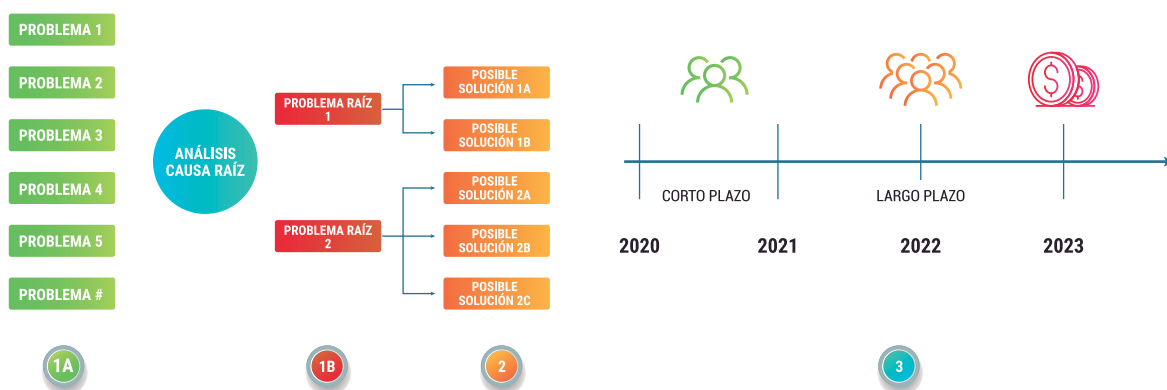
PROBLEMA 1

PROBLEMA 2

PROBLEMA 3

PROBLEMA 4

PROBLEMA 5

PROBLEMA #

ANÁLISIS CAUSA RAÍZ

PROBLEMA RAÍZ 1

POSIBLE SOLUCIÓN 1A

POSIBLE SOLUCIÓN 1B

PROBLEMA RAÍZ 2

POSIBLE SOLUCIÓN 2A

POSIBLE SOLUCIÓN 2B

POSIBLE SOLUCIÓN 2C

CORTO PLAZO

LARGO PLAZO

2020

2021

2022

2023

1A

1B

2

3